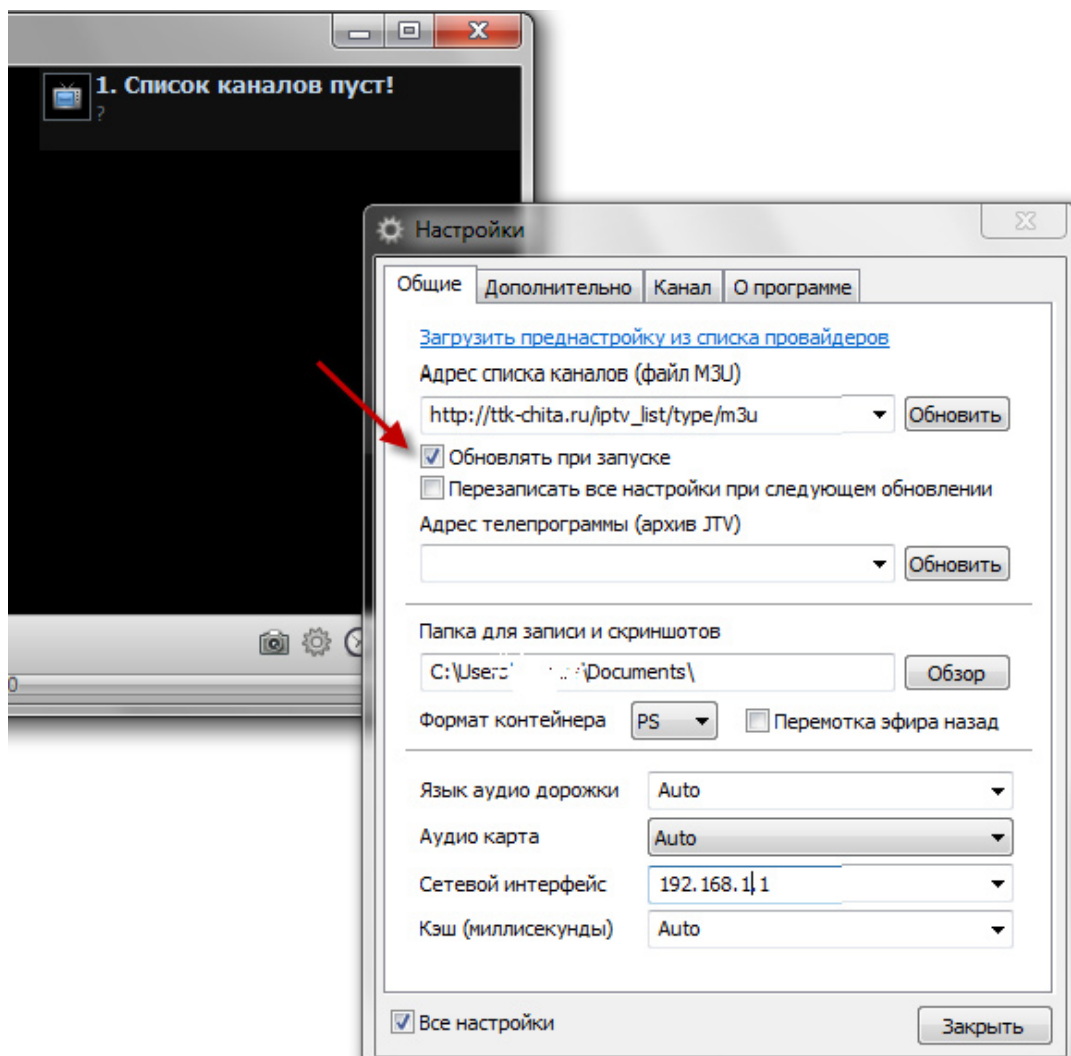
1. Список каналов пуст!
?

Настройки

Общие | Дополнительно | Канал | О программе

Загрузить преднастройку из списка провайдеров

Адрес списка каналов (файл M3U)

http://ttk-chita.ru/iptv_list/type/m3u
Обновить

Обновлять при запуске

Перезаписать все настройки при следующем обновлении

Адрес телепрограммы (архив JTV)

Обновить

Папка для записи и скриншотов

C:\Users\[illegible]\Documents\
Обзор

Формат контейнера PS
Перемотка эфира назад

Язык аудио дорожки Auto

Аудио карта Auto

Сетевой интерфейс 192.168.1.1

Кэш (миллисекунды) Auto

Все настройки

Закрыть